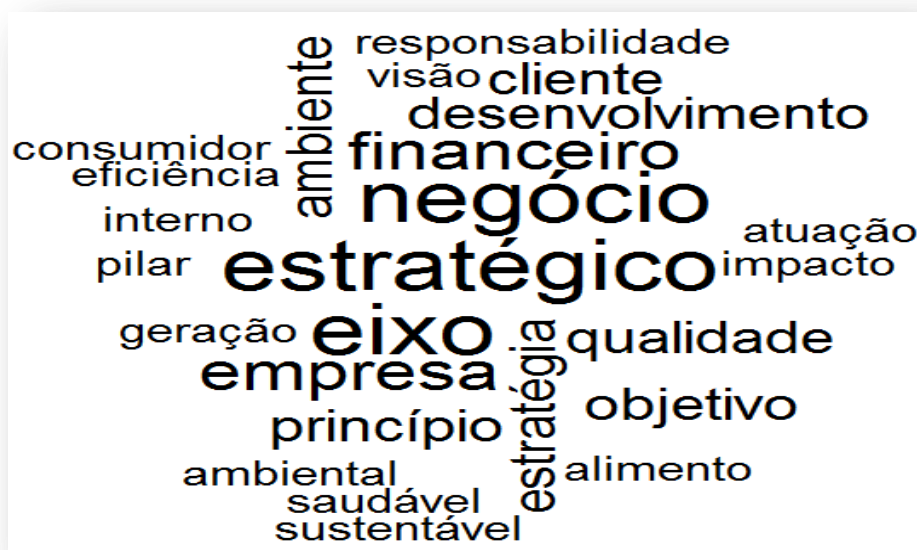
responsabilidade
ambiente
visão cliente
desenvolvimento
consumidor
financeiro
eficiência
negócio
interno
atuação
pilar
estratégico
impacto
geração
eixo
estratégia
qualidade
empresa
objetivo
princípio
ambiental
alimento
saudável
sustentável